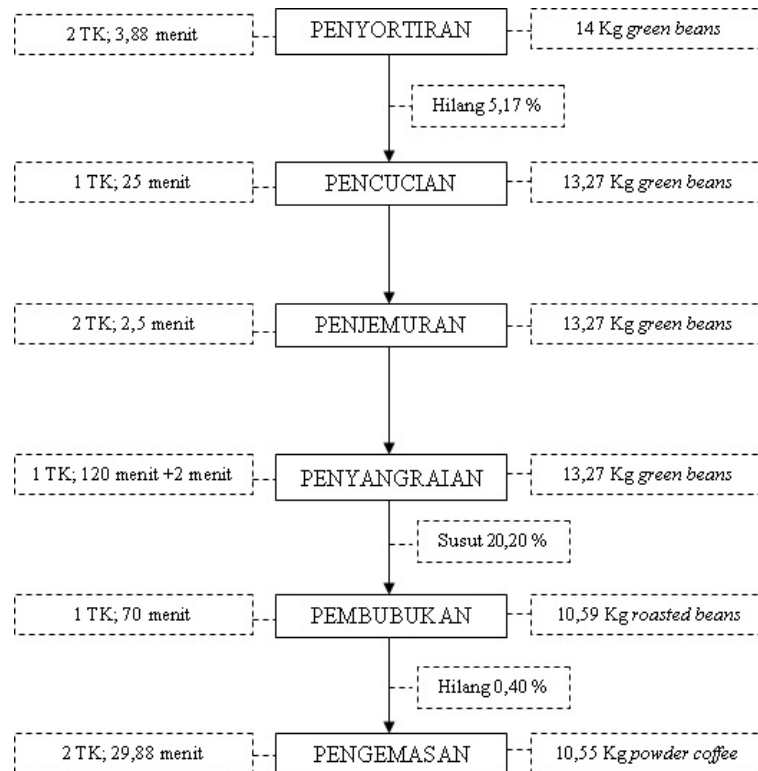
2 TK; 3,88 menit

PENYORTIRAN

14 Kg *green beans*

Hilang 5,17 %

1 TK; 25 menit

PENCUCIAN

13,27 Kg *green beans*

2 TK; 2,5 menit

PENJEMURAN

13,27 Kg *green beans*

1 TK; 120 menit +2 menit

PENYANGRAIAN

13,27 Kg *green beans*

Susut 20,20 %

1 TK; 70 menit

PEMBUBUKAN

10,59 Kg *roasted beans*

Hilang 0,40 %

2 TK; 29,88 menit

PENGEMASAN

10,55 Kg *powder coffee*